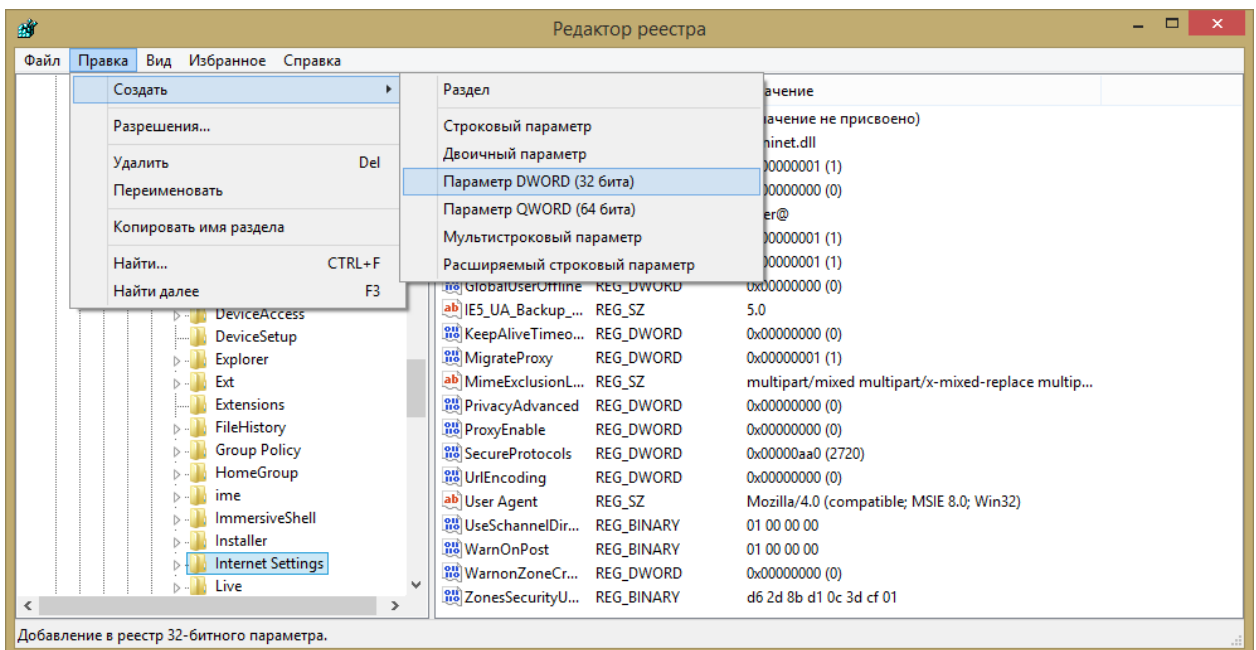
Редактор реестра

Файл Правка Вид Избранное Справка

Создать
Разрешения...
Удалить Del
Переименовать
Копировать имя раздела
Найти... CTRL+F
Найти далее F3

Раздел
Строковый параметр
Двоичный параметр
Параметр DWORD (32 бита)
Параметр QWORD (64 бита)
Мультистроковый параметр
Расширяемый строковый параметр

DeviceAccess
DeviceSetup
Explorer
Ext
Extensions
FileHistory
Group Policy
HomeGroup
ime
ImmersiveShell
Installer
Internet Settings
Live

| | | ачение |
|---|---|---|
| | | начение не присвоено) |
| | | inet.dll |
| | | 00000001 (1) |
| | | 00000000 (0) |
| | | er@ |
| | | 00000001 (1) |
| | | 00000001 (1) |
| GlobalUserOffline | REG_DWORD | 0x00000000 (0) |
| IE5_UA_Backup_... | REG_SZ | 5.0 |
| KeepAliveTimeo... | REG_DWORD | 0x00000000 (0) |
| MigrateProxy | REG_DWORD | 0x00000001 (1) |
| MimeExclusionL... | REG_SZ | multipart/mixed multipart/x-mixed-replace multip... |
| PrivacyAdvanced | REG_DWORD | 0x00000000 (0) |
| ProxyEnable | REG_DWORD | 0x00000000 (0) |
| SecureProtocols | REG_DWORD | 0x00000aa0 (2720) |
| UrlEncoding | REG_DWORD | 0x00000000 (0) |
| User Agent | REG_SZ | Mozilla/4.0 (compatible; MSIE 8.0; Win32) |
| UseSchannelDir... | REG_BINARY | 01 00 00 00 |
| WarnOnPost | REG_BINARY | 01 00 00 00 |
| WarnonZoneCr... | REG_DWORD | 0x00000000 (0) |
| ZonesSecurityU... | REG_BINARY | d6 2d 8b d1 0c 3d cf 01 |

Добавление в реестр 32-битного параметра.